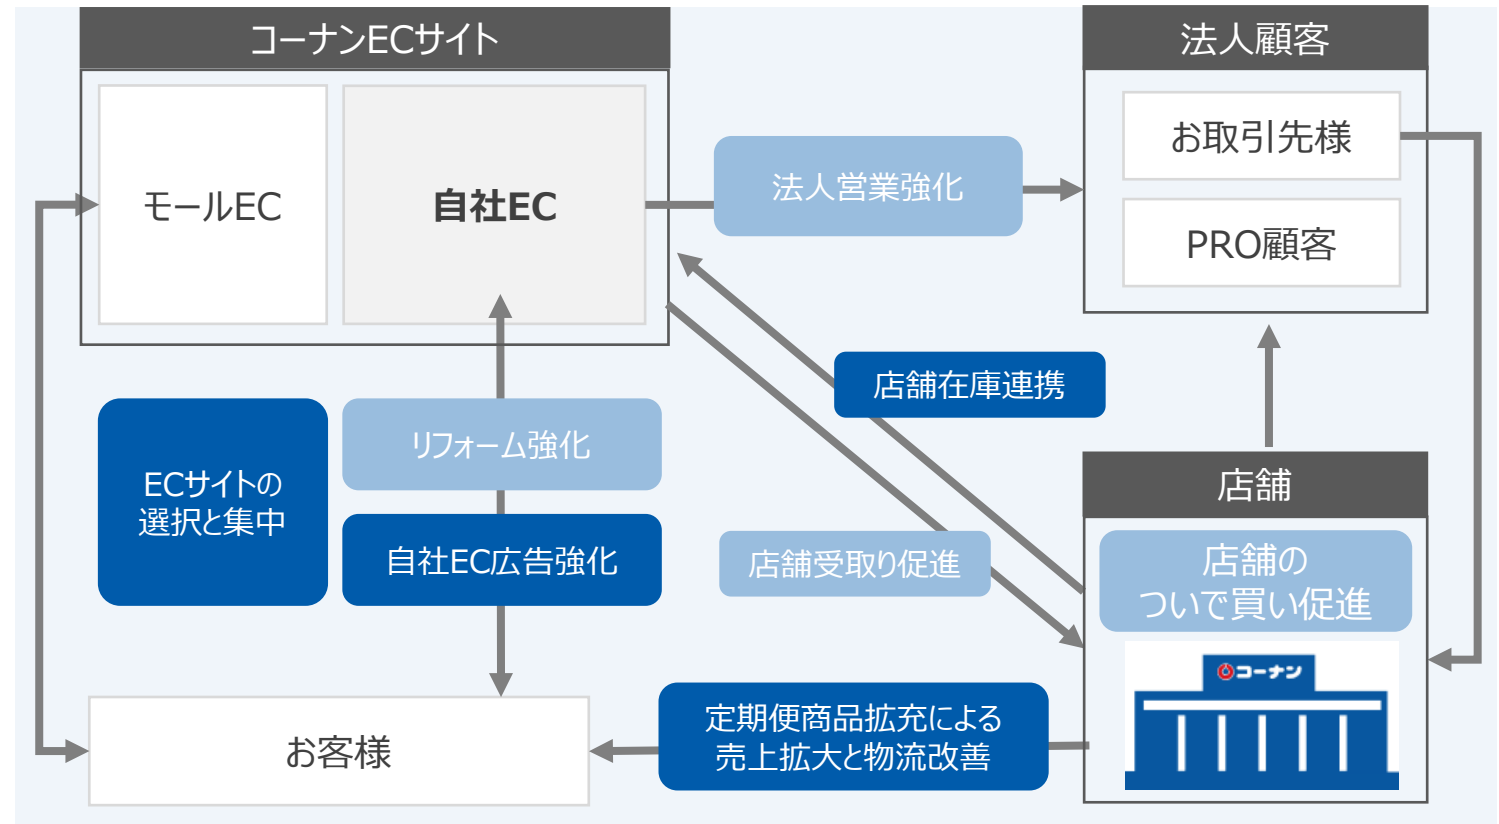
コーナンECサイト

モールEC

自社EC

法人顧客

お取引先様

PRO顧客

法人営業強化

店舗在庫連携

ECサイトの選択と集中

リフォーム強化

自社EC広告強化

店舗受取り促進

店舗

店舗のついで買い促進

コーナン

お客様

定期便商品拡充による売上拡大と物流改善